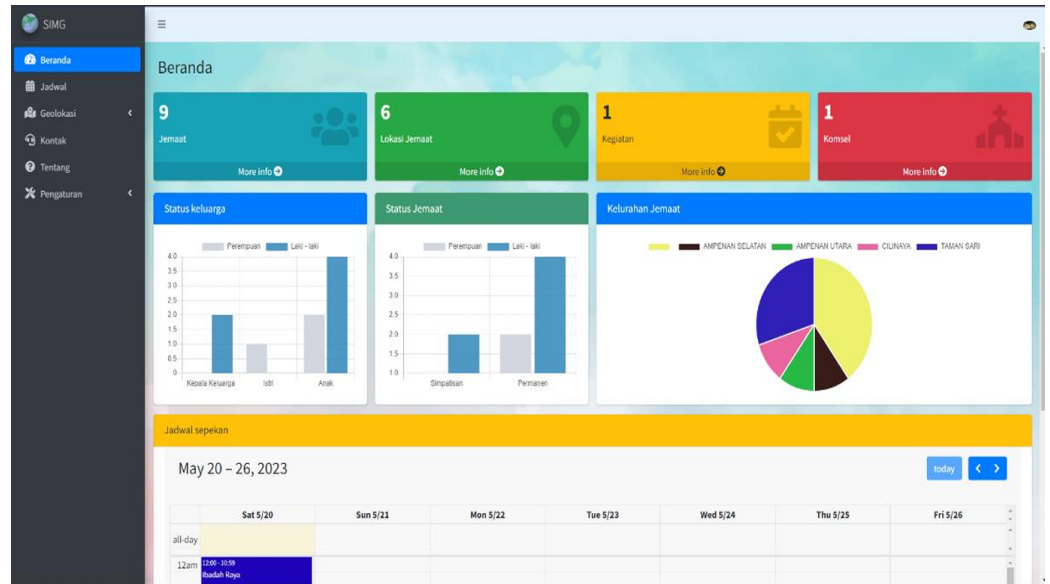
SIMG

Beranda
Jadwal
Geolokasi
Kontak
Tentang
Pengaturan

≡

Beranda

9
Jemaat
More info

6
Lokasi Jemaat
More info

1
Kegiatan
More info

1
Komsel
More info

Status keluarga

Perempuan Laki - laki

4.0
3.5
3.0
2.5
2.0
1.5
1.0
0.5
0

Kepala Keluarga Istri Anak

Status Jemaat

Perempuan Laki - laki

4.0
3.5
3.0
2.5
2.0
1.5
1.0

Simpatisan Permanen

Kelurahan Jemaat

AMPENAN SELATAN AMPENAN UTARA CILINAYA TAMAN SARI

Jadwal sepekan

May 20 – 26, 2023

today

| | Sat 5/20 | Sun 5/21 | Mon 5/22 | Tue 5/23 | Wed 5/24 | Thu 5/25 | Fri 5/26 |
|---|---|---|---|---|---|---|---|
| all-day | | | | | | | |
| 12am | 12:00 - 10:59 Ibadah Raya | | | | | | |